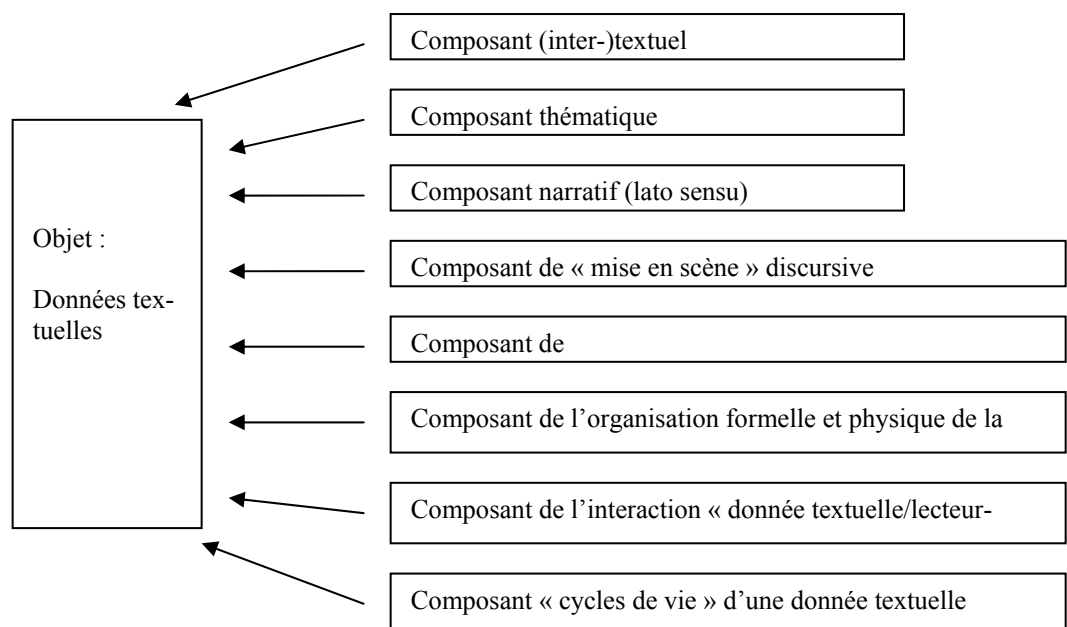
Objet :

Données textuelles

Composant (inter-)textuel

Composant thématique

Composant narratif (lato sensu)

Composant de « mise en scène » discursive

Composant de

Composant de l'organisation formelle et physique de la

Composant de l'interaction « donnée textuelle/lecteur-

Composant « cycles de vie » d'une donnée textuelle